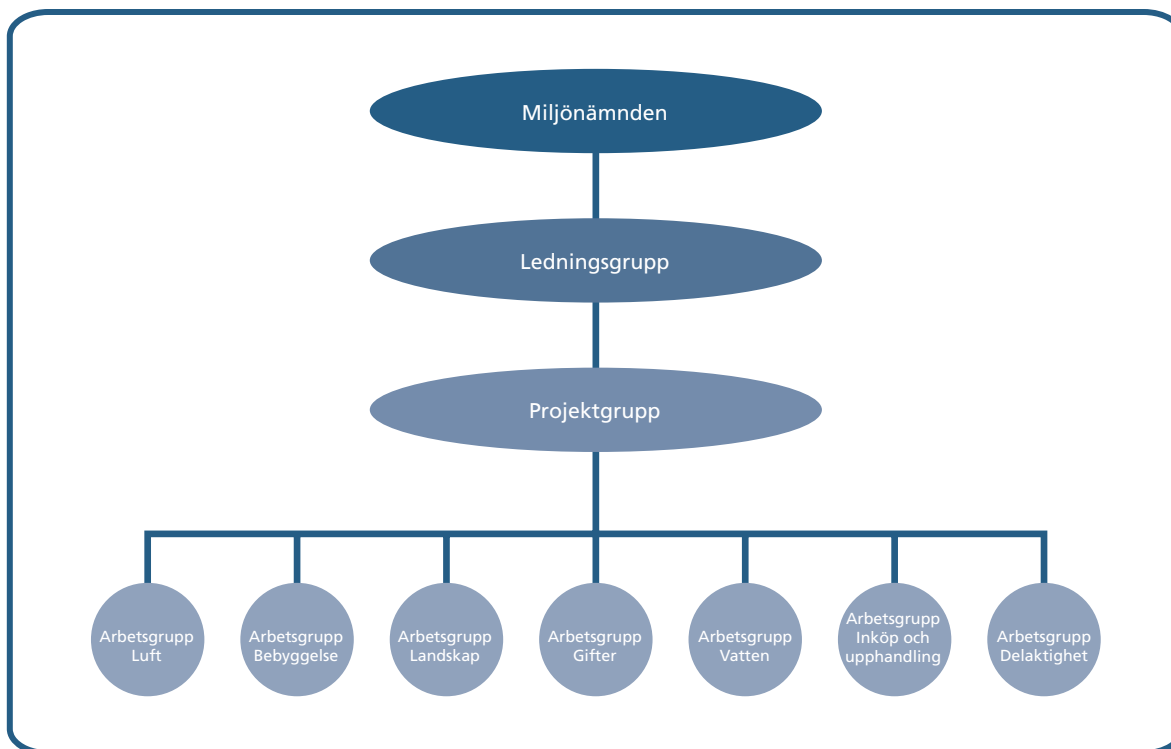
Miljönämnden

Ledningsgrupp

Projektgrupp

Arbetsgrupp Luft

Arbetsgrupp Bebyggelse

Arbetsgrupp Landskap

Arbetsgrupp Gifter

Arbetsgrupp Vatten

Arbetsgrupp Inköp och upphandling

Arbetsgrupp Delaktighet